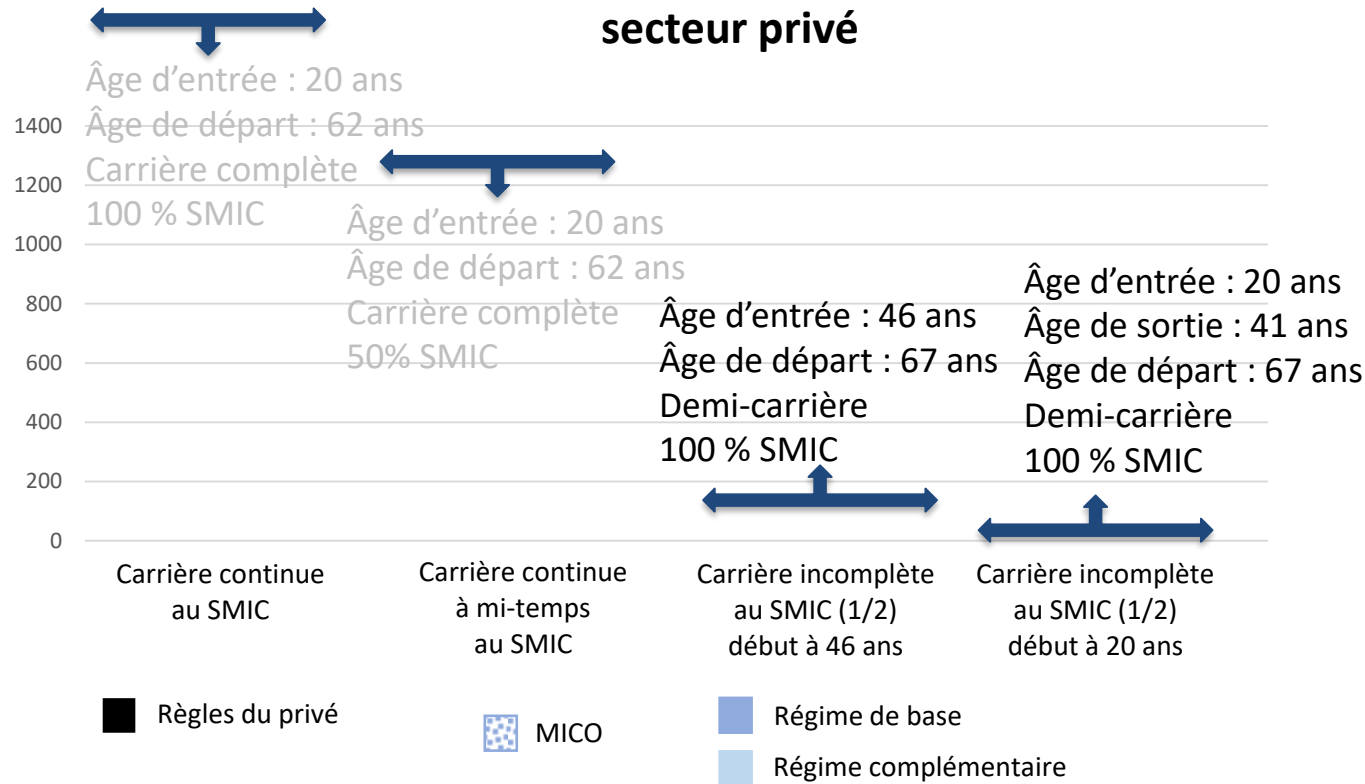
secteur privé

Âge d'entrée : 20 ans
Âge de départ : 62 ans
Carrière complète
100 % SMIC

Âge d'entrée : 20 ans
Âge de départ : 62 ans
Carrière complète
50% SMIC

Âge d'entrée : 46 ans
Âge de départ : 67 ans
Demi-carrière
100 % SMIC

Âge d'entrée : 20 ans
Âge de sortie : 41 ans
Âge de départ : 67 ans
Demi-carrière
100 % SMIC

1400
1200
1000
800
600
400
200
0

Carrière continue au SMIC

Carrière continue à mi-temps au SMIC

Carrière incomplète au SMIC (1/2) début à 46 ans

Carrière incomplète au SMIC (1/2) début à 20 ans

Règles du privé

MICO

Régime de base

Régime complémentaire